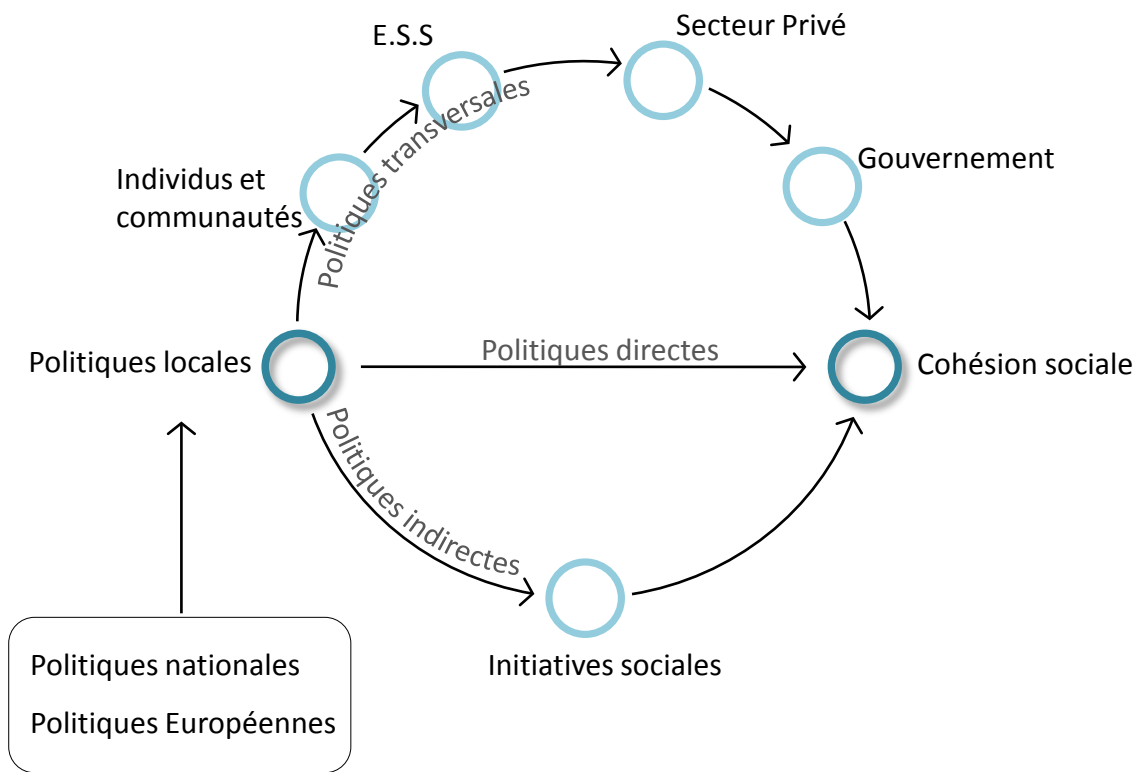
E.S.S

Secteur Privé

Individus et communautés

Politiques transversales

Gouvernement

Politiques locales

Politiques directes

Cohésion sociale

Politiques indirectes

Initiatives sociales

Politiques nationales

Politiques Européennes